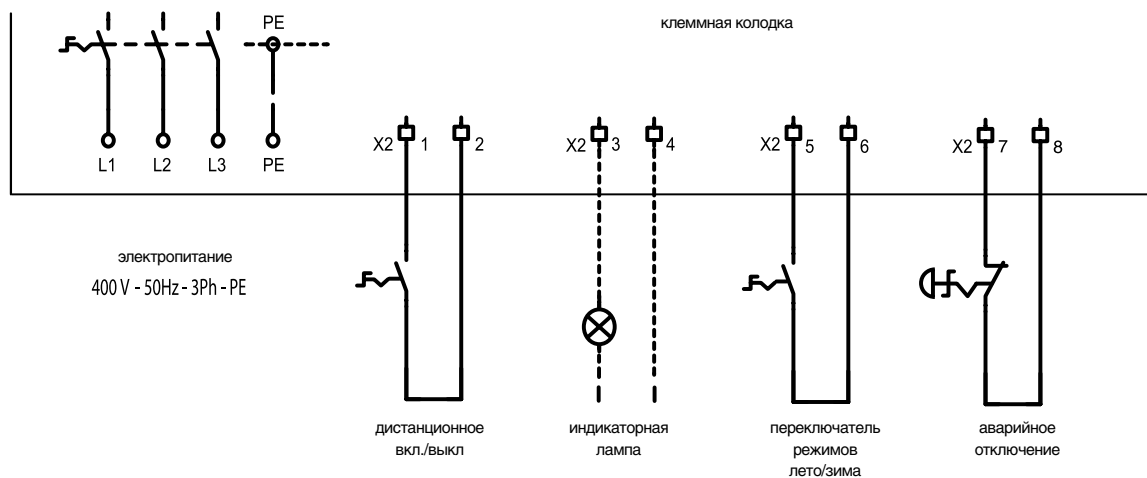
PE

клеммная колодка

L1 L2 L3 PE

X2 1 2

X2 3 4

X2 5 6

X2 7 8

электропитание

400 V - 50Hz - 3Ph - PE

дистанционное вкл./выкл

индикаторная лампа

переключатель режимов лето/зима

аварийное отключение